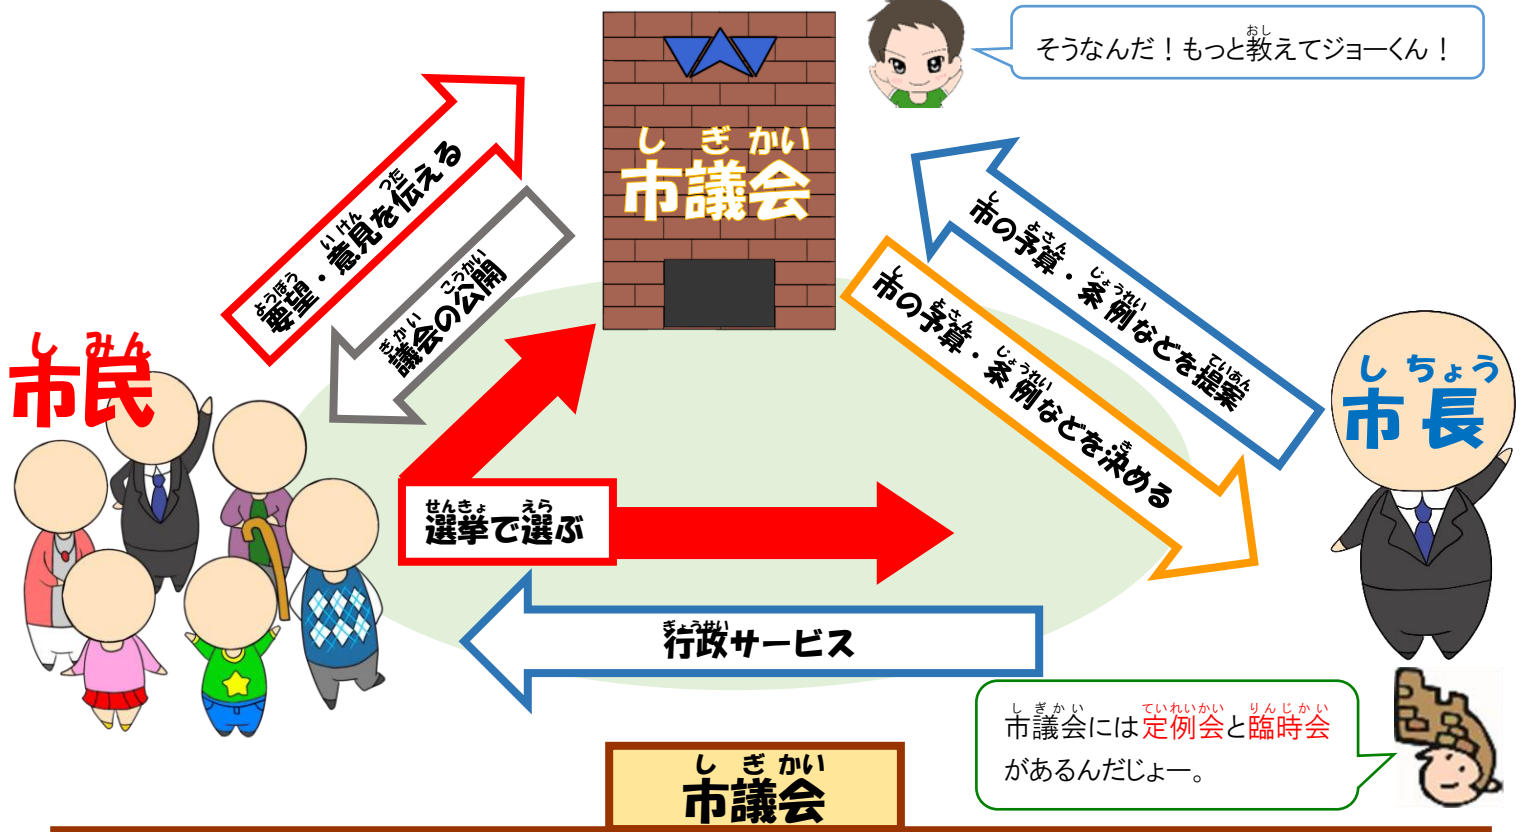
そうなんだ！もっと教(おし)えてジョーくん！

しぎかい
市議会

要望(ようぼう)・意見(いけん)を伝(つた)える

議会(ぎかい)の公開(こうかい)

しみん
市民

市(し)の予算(よさん)・条例(じょうれい)などを提案(ていあん)

市(し)の予算(よさん)・条例(じょうれい)などを決(き)める

しちょう
市長

選挙(せんきょ)で選(えら)ぶ

行政(ぎょうせい)サービス

市議会(しぎかい)には定例会(ていれいかい)と臨時会(りんじかい)があるんだじょー。

しぎかい
市議会